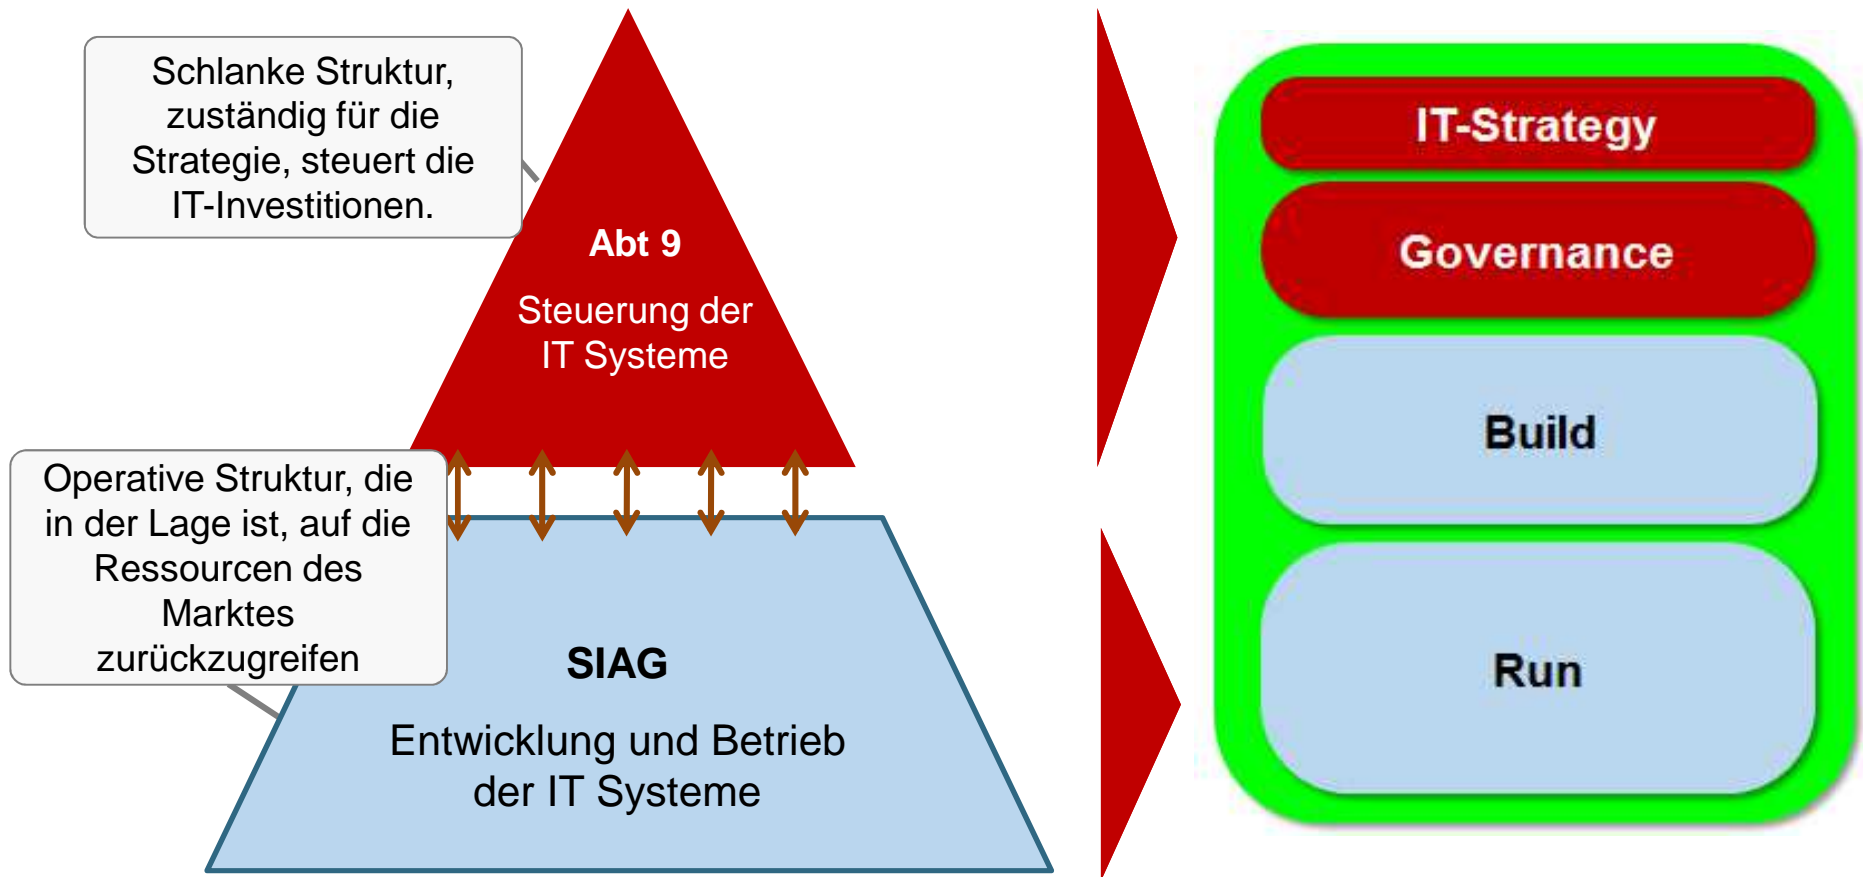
Schlanke Struktur, zuständig für die Strategie, steuert die IT-Investitionen.

Abt 9

Steuerung der IT Systeme

Operative Struktur, die in der Lage ist, auf die Ressourcen des Marktes zurückzugreifen

SIAG

Entwicklung und Betrieb der IT Systeme

IT-Strategy

Governance

Build

Run